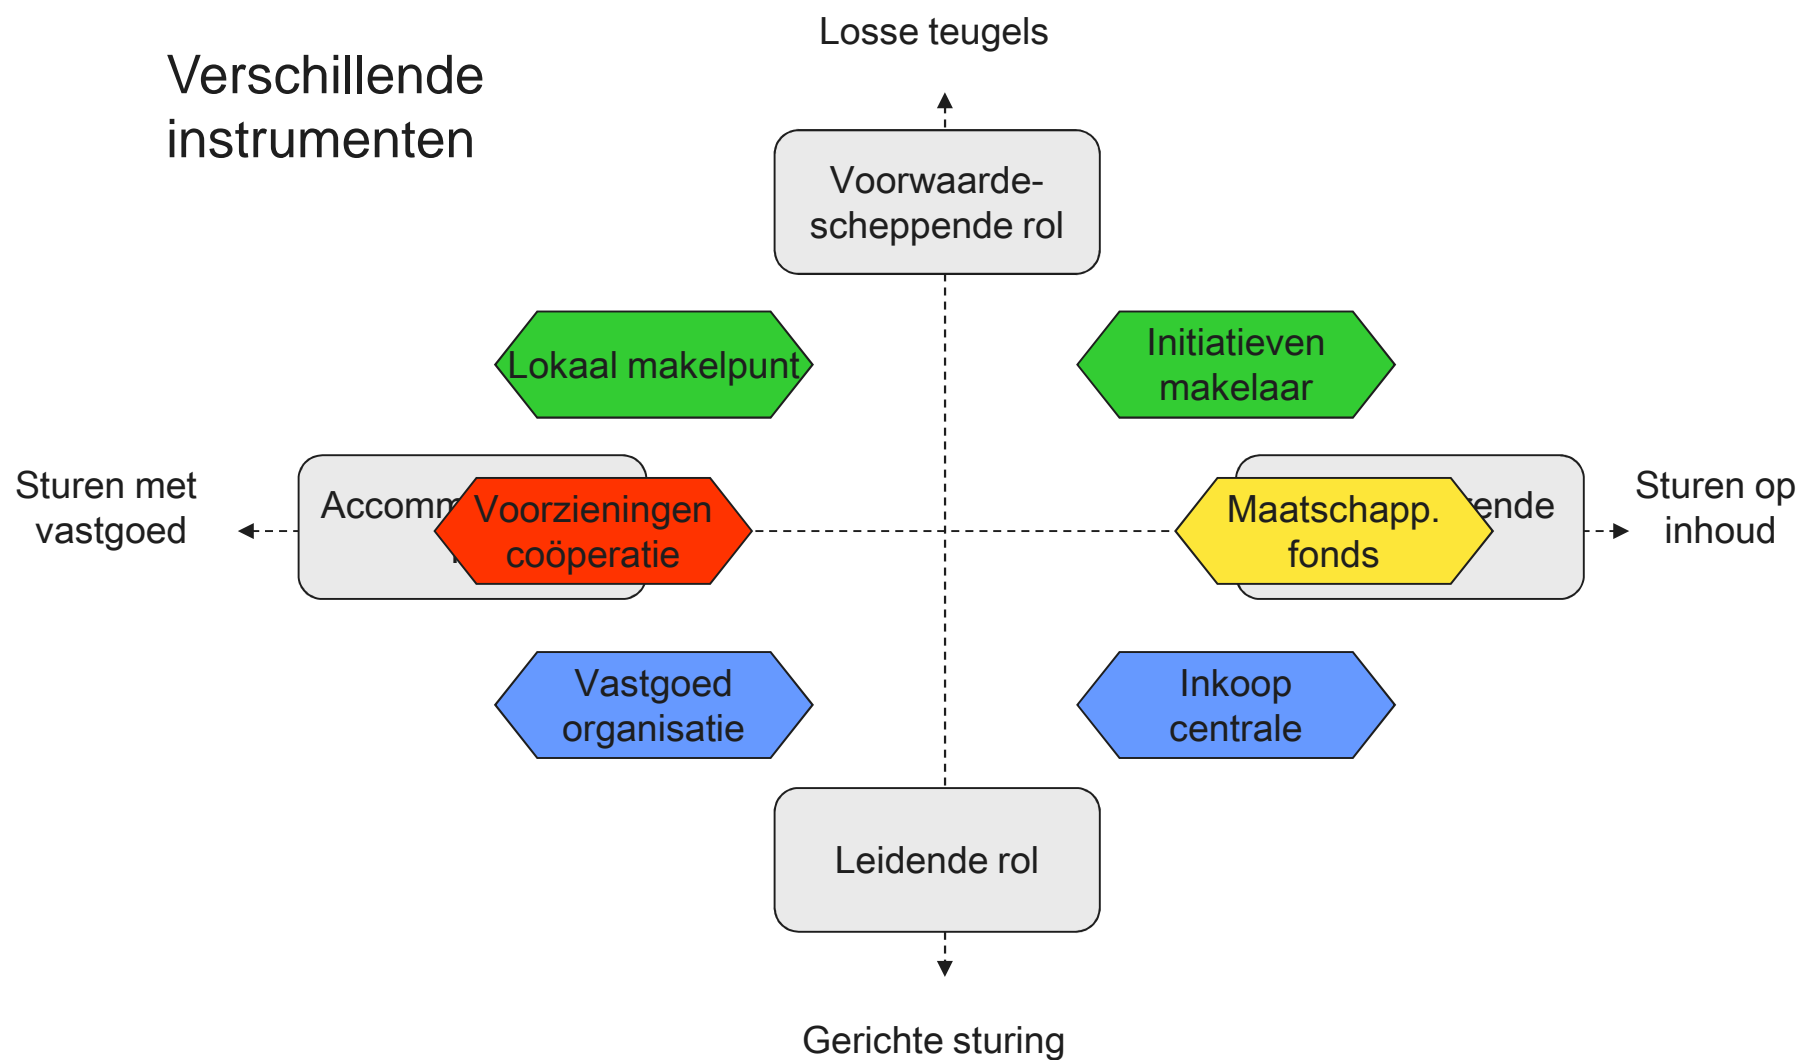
Verschillende instrumenten

Losse teugels

Voorwaarde-scheppende rol

Lokaal makelpunt

Initiatieven makelaar

Sturen met vastgoed

Accomm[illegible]

Voorzieningen coöperatie

Maatschapp. fonds

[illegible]ende

Sturen op inhoud

Vastgoed organisatie

Inkoop centrale

Leidende rol

Gerichte sturing